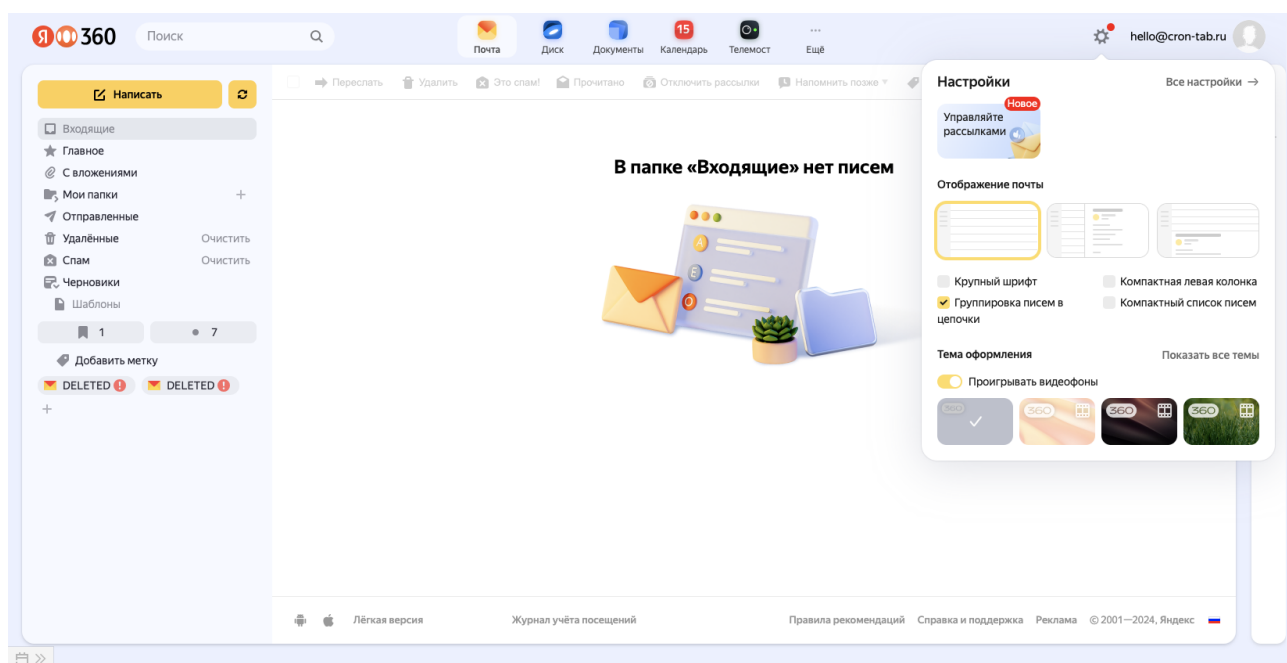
Я 360 Поиск

Почта Диск Документы 15 Календарь Телемост ··· Ещё

hello@cron-tab.ru

Написать

Входящие
Главное
С вложениями
Мои папки +
Отправленные
Удалённые Очистить
Спам Очистить
Черновики
Шаблоны
1 • 7
Добавить метку
DELETED DELETED
+

Переслать Удалить Это спам! Прочитано Отключить рассылки Напомнить позже

В папке «Входящие» нет писем

Настройки Все настройки →
Новое
Управляйте рассылками

Отображение почты

Крупный шрифт
Компактная левая колонка
Группировка писем в цепочки
Компактный список писем

Тема оформления Показать все темы
Проигрывать видеофоны
360 360 360 360

Лёгкая версия Журнал учёта посещений Правила рекомендаций Справка и поддержка Реклама © 2001—2024, Яндекс